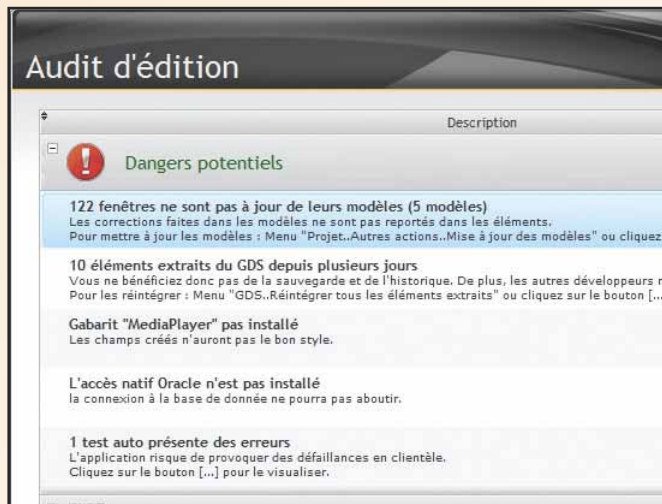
Audit d'édition

Description

Dangers potentiels

122 fenêtres ne sont pas à jour de leurs modèles (5 modèles)
Les corrections faites dans les modèles ne sont pas reportés dans les éléments.
Pour mettre à jour les modèles : Menu "Projet..Autres actions..Mise à jour des modèles" ou cliquez

10 éléments extraits du GDS depuis plusieurs jours
Vous ne bénéficiez donc pas de la sauvegarde et de l'historique. De plus, les autres développeurs n
Pour les réintégrer : Menu "GDS..Réintégrer tous les éléments extraits" ou cliquez sur le bouton [...

Gabarit "MediaPlayer" pas installé
Les champs créés n'auront pas le bon style.

L'accès natif Oracle n'est pas installé
la connexion à la base de donnée ne pourra pas aboutir.

1 test auto présente des erreurs
L'application risque de provoquer des défaillances en clientèle.
Cliquez sur le bouton [...] pour le visualiser.